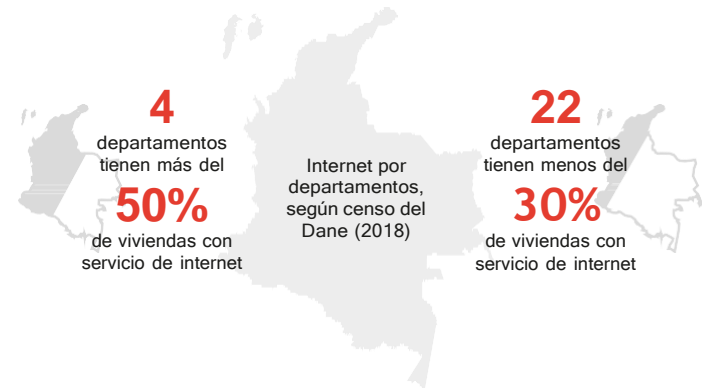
4
departamentos tienen más del
50%
de viviendas con servicio de internet

Internet por departamentos, según censo del Dane (2018)

22
departamentos tienen menos del
30%
de viviendas con servicio de internet